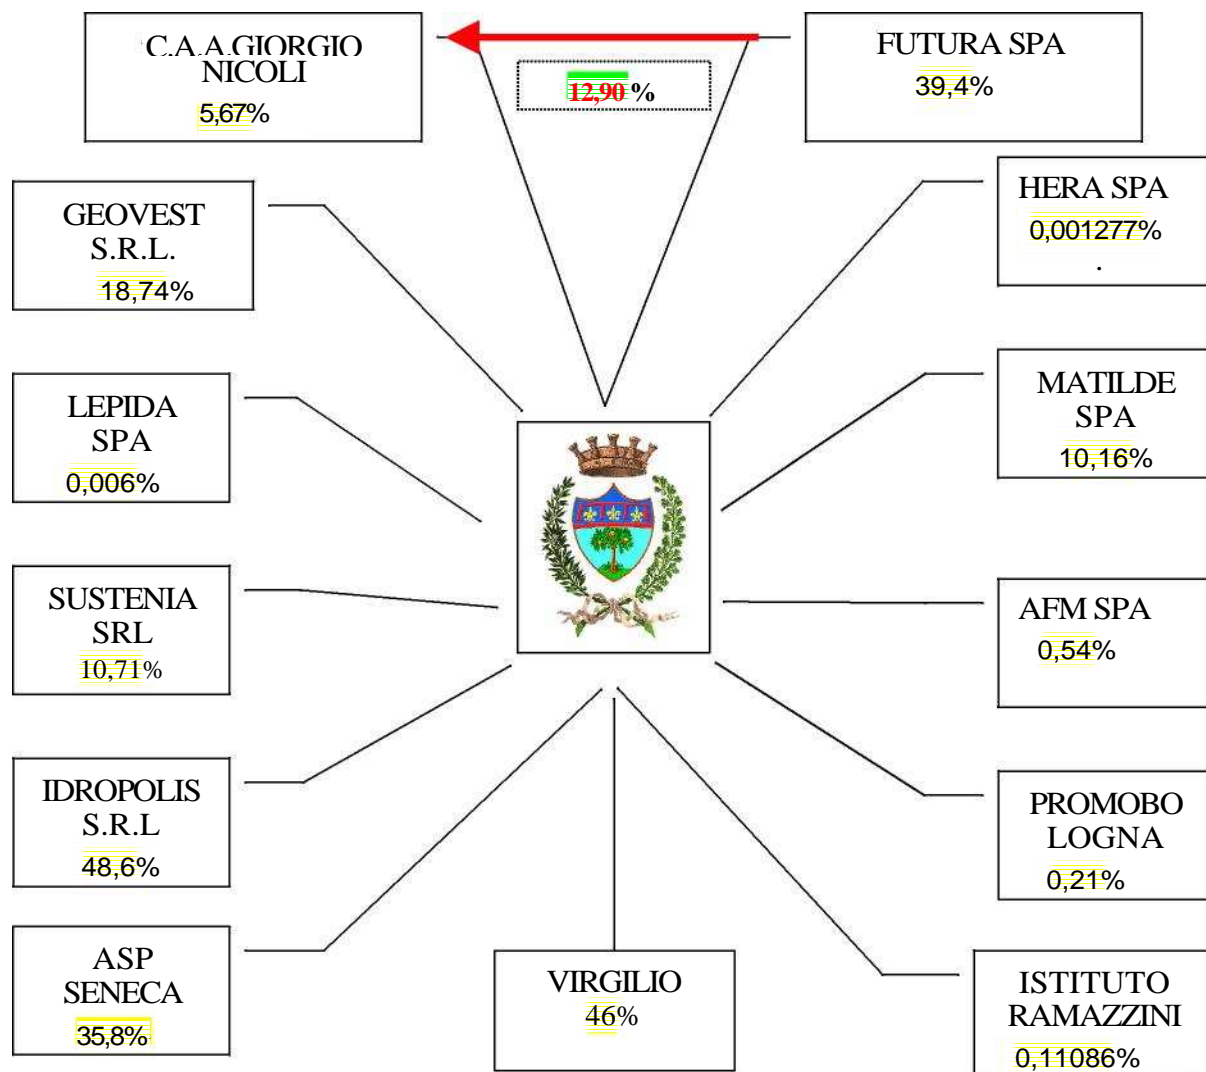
C.A.A.GIORGIO NICOLI
5,67%

12,90 %

FUTURA SPA
39,4%

GEOVEST S.R.L.
18,74%

HERA SPA
0,001277%
.

LEPIDA SPA
0,006%

MATILDE SPA
10,16%

SUSTENIA SRL
10,71%

AFM SPA
0,54%

IDROPOLIS S.R.L
48,6%

PROMOBOLOGNA
0,21%

ASP SENECA
35,8%

VIRGILIO
46%

ISTITUTO RAMAZZINI
0,11086%